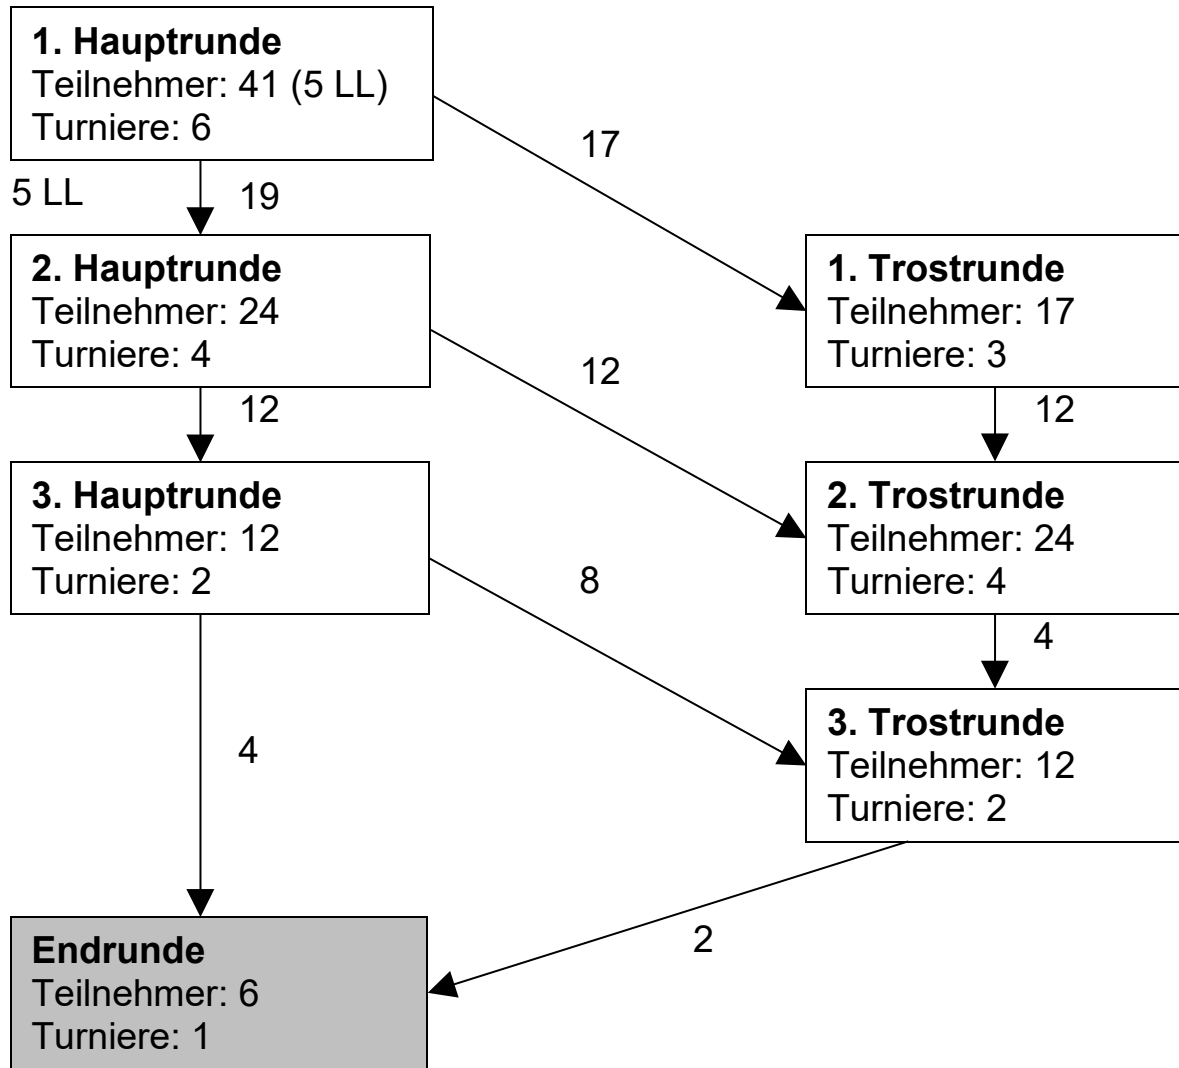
**1. Hauptrunde**
Teilnehmer: 41 (5 LL)
Turniere: 6

17

5 LL

19

**2. Hauptrunde**
Teilnehmer: 24
Turniere: 4

**1. Trostrunde**
Teilnehmer: 17
Turniere: 3

12

12

12

**3. Hauptrunde**
Teilnehmer: 12
Turniere: 2

**2. Trostrunde**
Teilnehmer: 24
Turniere: 4

8

4

**3. Trostrunde**
Teilnehmer: 12
Turniere: 2

4

2

**Endrunde**
Teilnehmer: 6
Turniere: 1